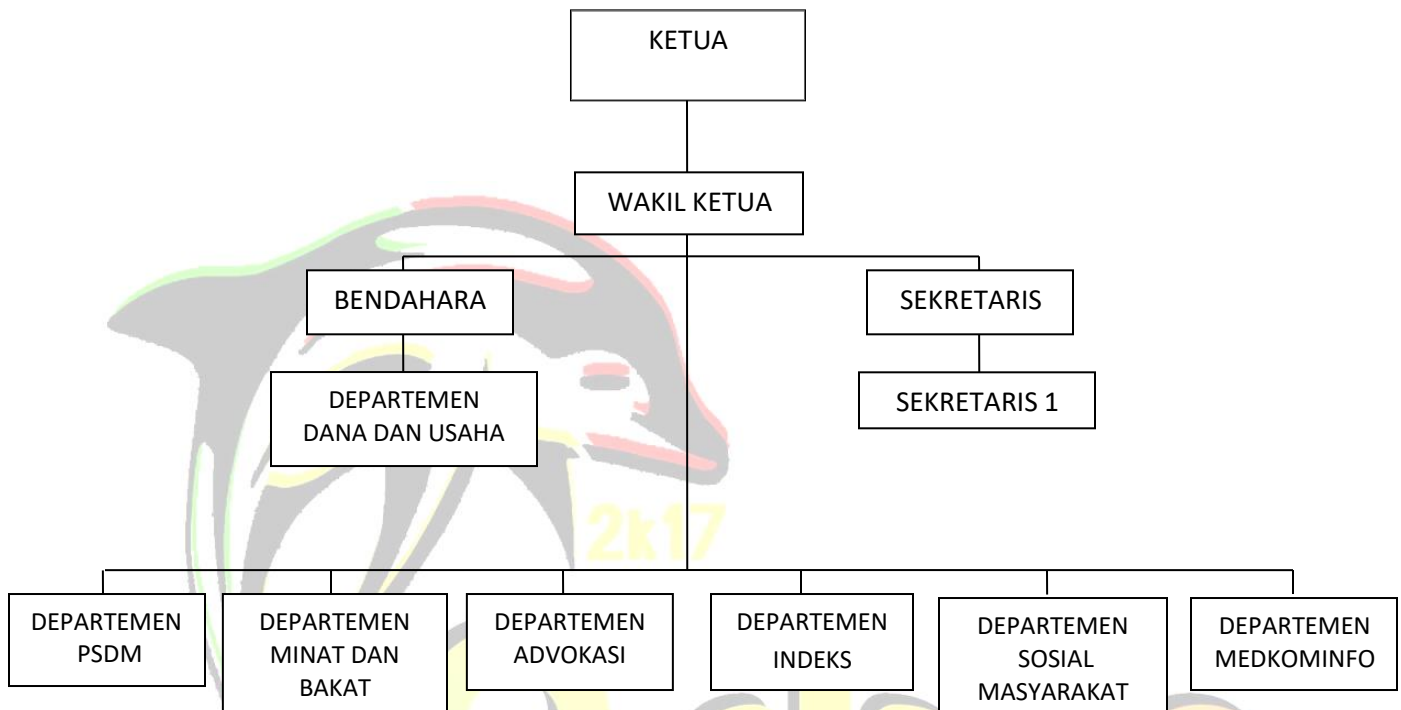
KETUA

WAKIL KETUA

BENDAHARA

SEKRETARIS

DEPARTEMEN DANA DAN USAHA

SEKRETARIS 1

2k17

DEPARTEMEN PSDM

DEPARTEMEN MINAT DAN BAKAT

DEPARTEMEN ADVOKASI

DEPARTEMEN INDEKS

DEPARTEMEN SOSIAL MASYARAKAT

DEPARTEMEN MEDKOMINFO